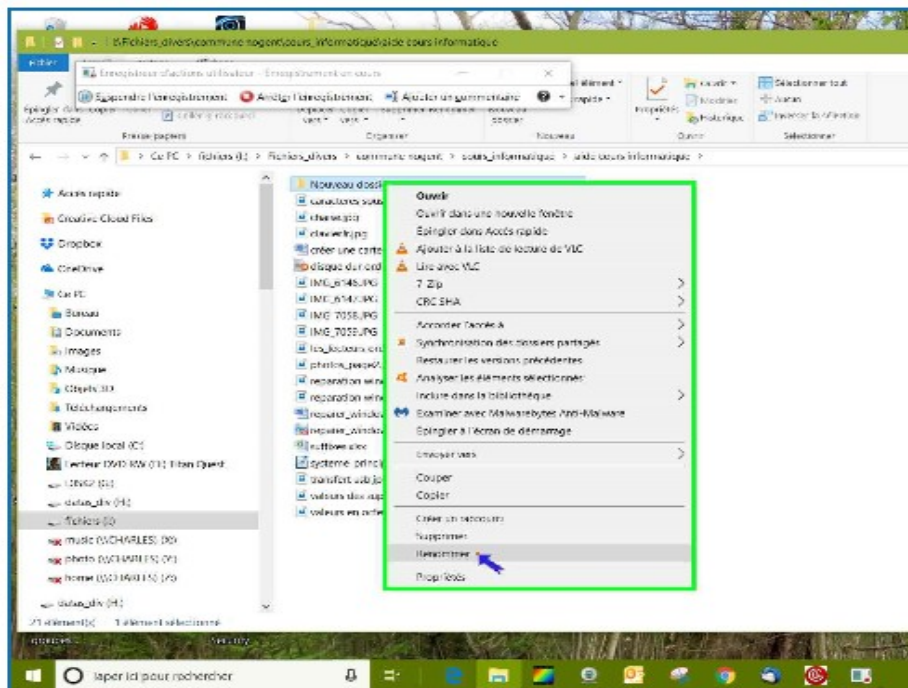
I:\Fichiers_divers\commune nogent\cours_informatique\aide cours informatique

Fichier

Enregistreur d'actions utilisateur - Enregistrement en cours

Suspendre l'enregistrement  Arrêter l'enregistrement  Ajouter un commentaire

Épingler dans Accès rapide

Presse-papiers  Organiser  Nouveau  Ouvrir  Sélectionner

Nouvel élément  Ouvrir  Modifier  Historique  Propriétés  Sélectionner tout  Aucun  Inverser la sélection

← → ∨ ↑ > Ce PC > fichiers (I:) > Fichiers_divers > commune nogent > cours_informatique > aide cours informatique >

Accès rapide
Creative Cloud Files
Dropbox
OneDrive
Ce PC
Bureau
Documents
Images
Musique
Objets 3D
Téléchargements
Vidéos
Disque local (C:)
Lecteur DVD RW (D:) Titan Quest
LENGI (G:)
datas_div (H:)
fichiers (I:)
music (\\CHARLES) (X:)
photo (\\CHARLES) (Y:)
home (\\CHARLES) (Z:)
datas_div (H:)

Nouveau dossi
caractères spé
chevre.jpg
chevre.jpg
créer une carte
disque dur ord
IMG_6146.JPG
IMG_6147.JPG
IMG_7058.JPG
IMG_7059.JPG
les_lecteurs
photos_page
reparation win
reparation win
reparer_windo
reparer_windo
sutiliser
systeme_princ
transfert usb
valeurs des sup
valeurs en octe

Ouvrir
Ouvrir dans une nouvelle fenêtre
Épingler dans Accès rapide
Ajouter à la liste de lecture de VLC
Lire avec VLC
7-Zip
CRC SHA
Accorder l'accès à
Synchronisation des dossiers partagés
Restaurer les versions précédentes
Analyser les éléments sélectionnés
Inclure dans la bibliothèque
Examiner avec Malwarebytes Anti-Malware
Épingler à l'écran de démarrage
Envoyer vers
Couper
Copier
Créer un raccourci
Supprimer
Renommer
Propriétés

21 élément(s)  1 élément sélectionné

Taper ici pour rechercher